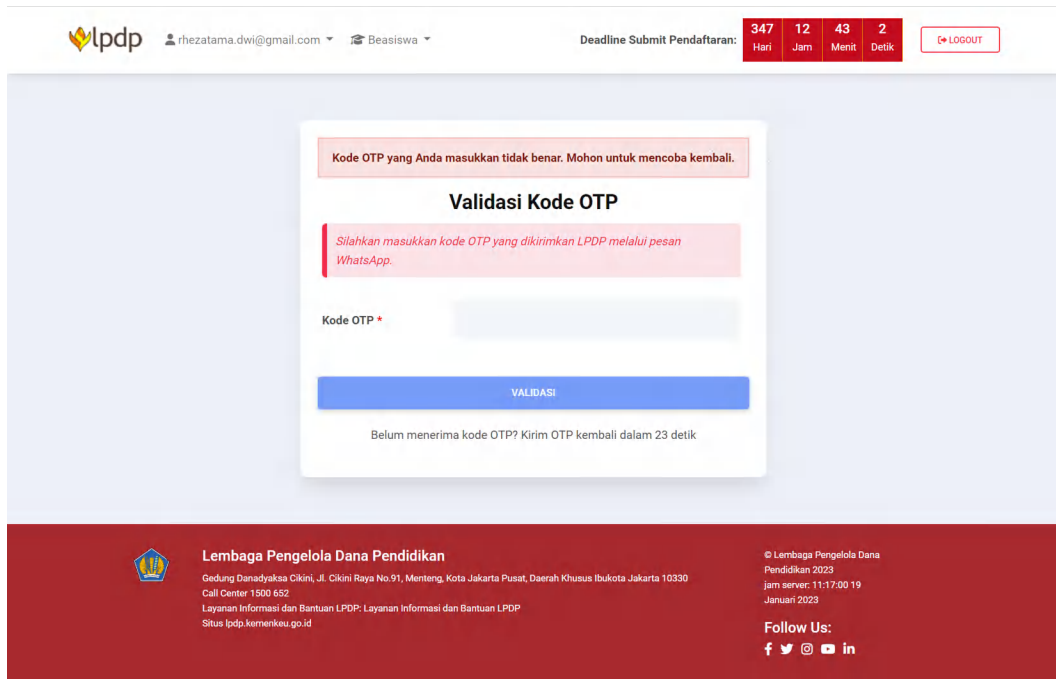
lpdp rhezatama.dwi@gmail.com Beasiswa

Deadline Submit Pendaftaran:

| 347 | 12 | 43 | 2 |
|---|---|---|---|
| Hari | Jam | Menit | Detik |

LOGOUT

Kode OTP yang Anda masukkan tidak benar. Mohon untuk mencoba kembali.

Validasi Kode OTP

Silahkan masukkan kode OTP yang dikirimkan LPDP melalui pesan WhatsApp.

Kode OTP *

VALIDASI

Belum menerima kode OTP? Kirim OTP kembali dalam 23 detik

Lembaga Pengelola Dana Pendidikan

Gedung Danadyaksa Cikini, Jl. Cikini Raya No.91, Menteng, Kota Jakarta Pusat, Daerah Khusus Ibukota Jakarta 10330
Call Center 1500 652
Layanan Informasi dan Bantuan LPDP: Layanan Informasi dan Bantuan LPDP
Situs lpdp.kemenkeu.go.id

© Lembaga Pengelola Dana Pendidikan 2023
jam server: 11:17:00 19 Januari 2023

Follow Us: